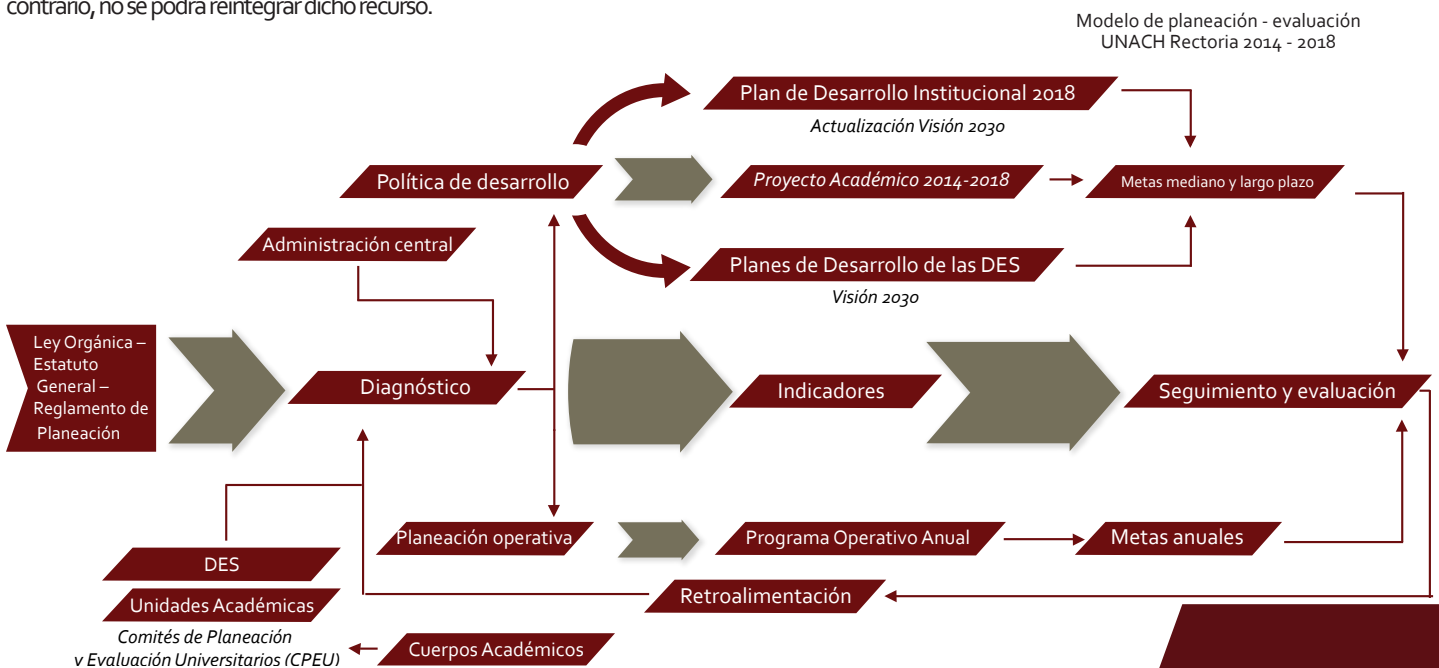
contrario, no se podrá reintegrar dicho recurso.

Modelo de planeación - evaluación
UNACH Rectoria 2014 - 2018

Plan de Desarrollo Institucional 2018
Actualización Visión 2030

Política de desarrollo

Proyecto Académico 2014-2018

Metas mediano y largo plazo

Administración central

Planes de Desarrollo de las DES
Visión 2030

Ley Orgánica – Estatuto General – Reglamento de Planeación

Diagnóstico

Indicadores

Seguimiento y evaluación

Planeación operativa

Programa Operativo Anual

Metas anuales

DES

Retroalimentación

Unidades Académicas

Comités de Planeación y Evaluación Universitarios (CPEU)

Cuerpos Académicos